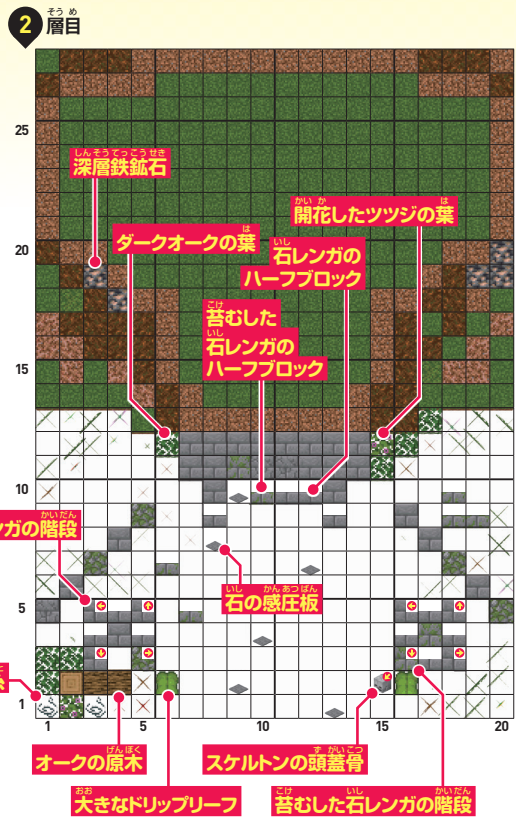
2 層目

25
20
15
10
5
1

深層鉄鉱石
開花したツツジの葉
ダークオークの葉
石レンガのハーフブロック
苔むした石レンガのハーフブロック
ガの階段
石の感圧板
オークの原木
スケルトンの頭蓋骨
大きなドリップリーフ
苔むした石レンガの階段

1
5
10
15
20